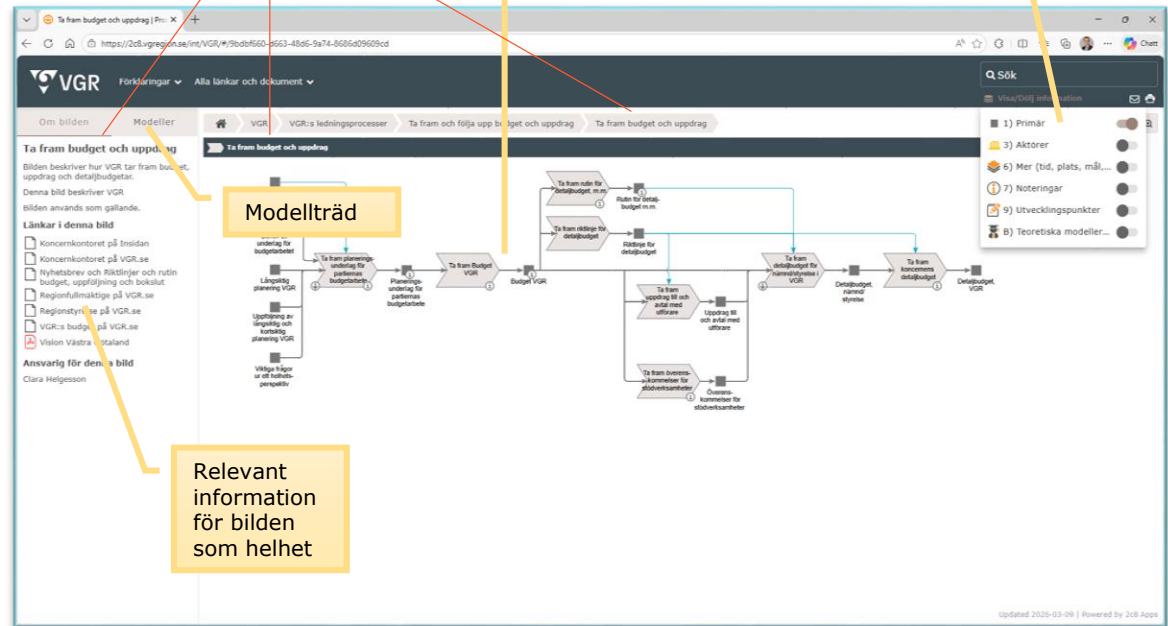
Ta fram budget och uppdrag | Pro ×

https://2c8.vgregion.se/int/VGR/#/9bdbf660-d663-48d6-9a74-8686d09609cd

Chatt

VGR Förklaringar Alla länkar och dokument

Sök

Visa/Dölj information

1) Primär
3) Aktörer
6) Mer (tid, plats, mål,...
7) Noteringar
9) Utvecklingspunkter
B) Teoretiska modeller...

Om bilden Modeller

Ta fram budget och uppdrag

Bilden beskriver hur VGR tar fram budget, uppdrag och detaljbudgetar.

Denna bild beskriver VGR

Bilden används som gällande.

Länkar i denna bild

Koncernkontoret på Insidan
Koncernkontoret på VGR.se
Nyhetsbrev och Riktlinjer och rutin budget, uppföljning och bokslut
Regionfullmäktige på VGR.se
Regionstyrelse på VGR.se
VGR:s budget på VGR.se
Vision Västra Götaland

Ansvarig för denna bild

Clara Helgesson

VGR VGR:s ledningsprocesser Ta fram och följa upp budget och uppdrag Ta fram budget och uppdrag

Ta fram budget och uppdrag

Modellträd

underlag för budgetarbetet
Ta fram planeringsunderlag för partiernas budgetarbete
Planeringsunderlag för partiernas budgetarbete
Långsiktig planering VGR
Uppföljning av långsiktig och kortsiktig planering VGR
Viktiga frågor ur ett helhetsperspektiv
Ta fram Budget VGR
Budget VGR
Ta fram rutin för detaljbudget, m.m.
Rutin för detaljbudget m.m.
Ta fram riktlinje för detaljbudget
Riktlinje för detaljbudget
Ta fram uppdrag till och avtal med utförare
Uppdrag till och avtal med utförare
Ta fram överenskommelser för stödverksamheter
Överenskommelser för stödverksamheter
Ta fram detaljbudget för nämnd/styrelse i VGR
Detaljbudget, nämnd/styrelse
Ta fram koncernens detaljbudget
Detaljbudget, VGR

Relevant information för bilden som helhet

Updated 2026-03-09 | Powered by 2c8 Apps